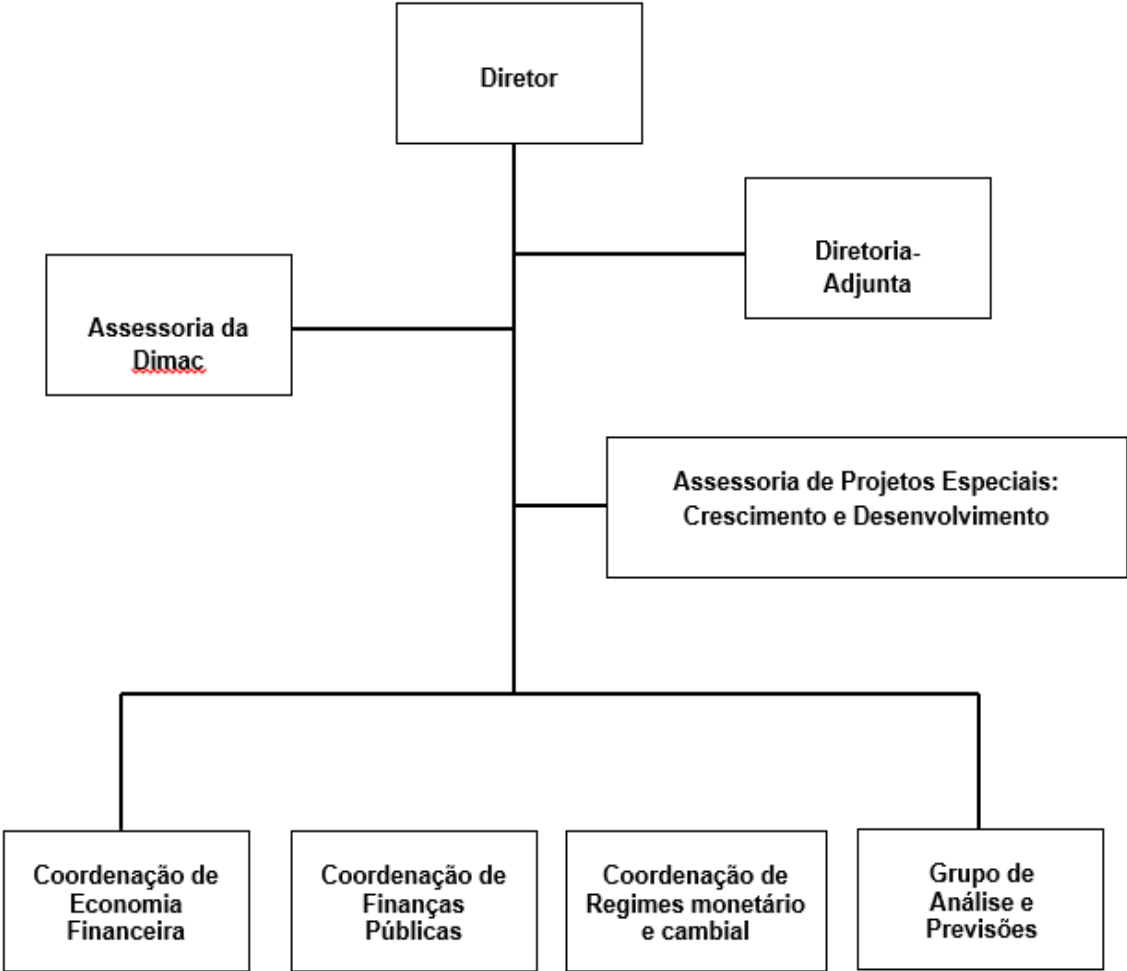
Diretor

Diretoria-Adjunta

Assessoria da Dimac

Assessoria de Projetos Especiais: Crescimento e Desenvolvimento

Coordenação de Economia Financeira

Coordenação de Finanças Públicas

Coordenação de Regimes monetário e cambial

Grupo de Análise e Previsões